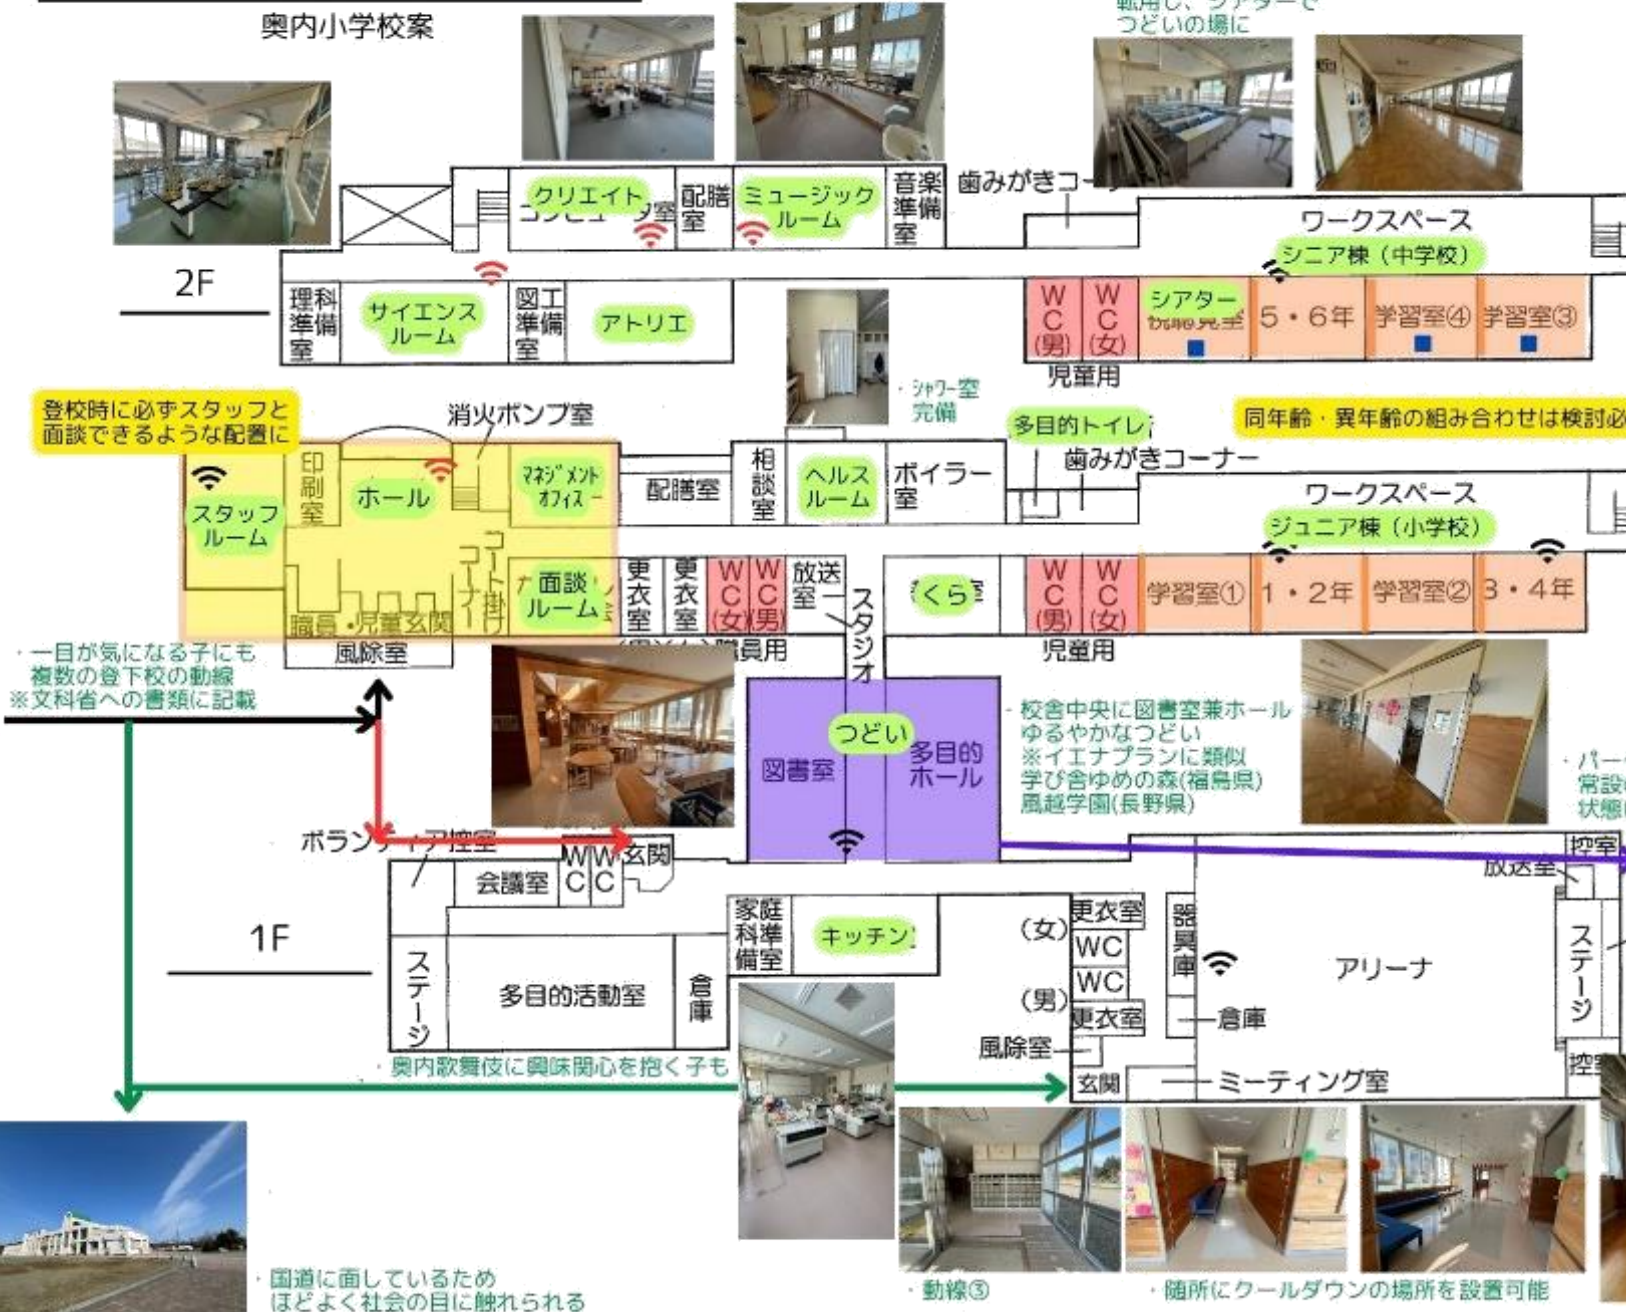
奥内小学校案

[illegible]、シアターで
つどいの場に

2F

クリエイト
コンピュータ室
配膳室
ミュージック
ルーム
音楽準備室
歯みがきコーナー
ワークスペース
シニア棟（中学校）
理科準備室
サイエンス
ルーム
図工準備室
アトリエ
WC（男）
WC（女）
シアター
視聴覚室
5・6年
学習室④
学習室③
児童用
・シャワー室
完備
同年齢・異年齢の組み合わせは検討必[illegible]

登校時に必ずスタッフと
面談できるような配置に
消火ポンプ室
スタッフ
ルーム
印刷室
ホール
マネジメント
オフィス
配膳室
相談室
ヘルス
ルーム
ボイラー室
多目的トイレ
歯みがきコーナー
ワークスペース
ジュニア棟（小学校）
コート掛
コーナー
面談
ルーム
更衣室
更衣室
WC（女）
WC（男）
放送室
スタジオ
くら
WC（男）
WC（女）
学習室①
1・2年
学習室②
3・4年
職員・児童玄関
風除室
職員用
児童用

・一目が気になる子にも
複数の登下校の動線
※文科省への書類に記載

つどい
図書室
多目的
ホール
・校舎中央に図書室兼ホール
ゆるやかなつどい
※イエナプランに類似
学び舎ゆめの森(福島県)
風越学園(長野県)
・パー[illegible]
常設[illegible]
状態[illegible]

ボランティア控室
WC
WC
玄関
会議室
控室
放送室

1F

家庭科準備室
キッチン
（女）
更衣室
WC
WC
（男）
更衣室
器具庫
アリーナ
倉庫
ステージ
ステージ
多目的活動室
倉庫
風除室
玄関
ミーティング室
控室
・奥内歌舞伎に興味関心を抱く子も

・国道に面しているため
ほどよく社会の目に触れられる
・動線③
・随所にクールダウンの場所を設置可能